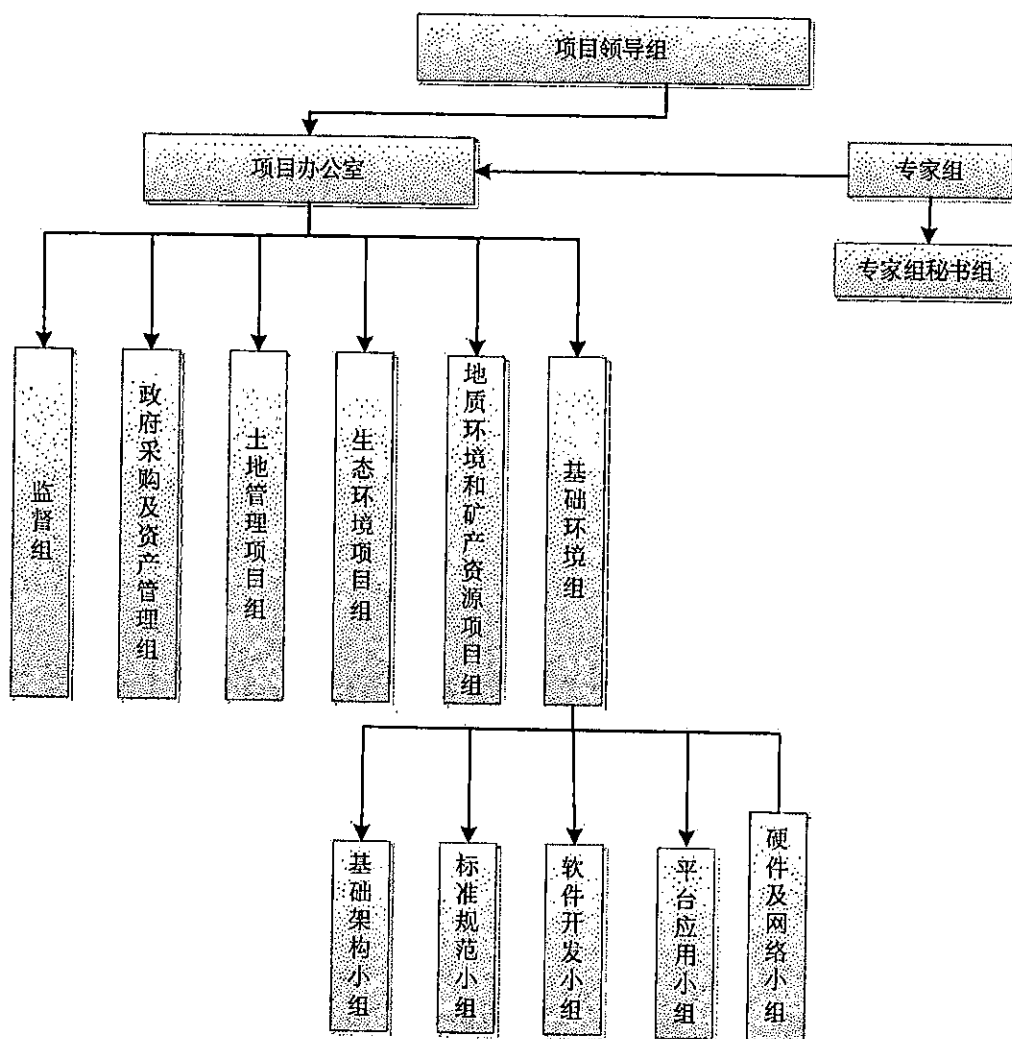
项目领导组

项目办公室

专家组

专家组秘书组

监督组

政府采购及资产管理组

土地管理项目组

生态环境项目组

地质环境和矿产资源项目组

基础环境组

基础架构小组

标准规范小组

软件开发小组

平台应用小组

硬件及网络小组